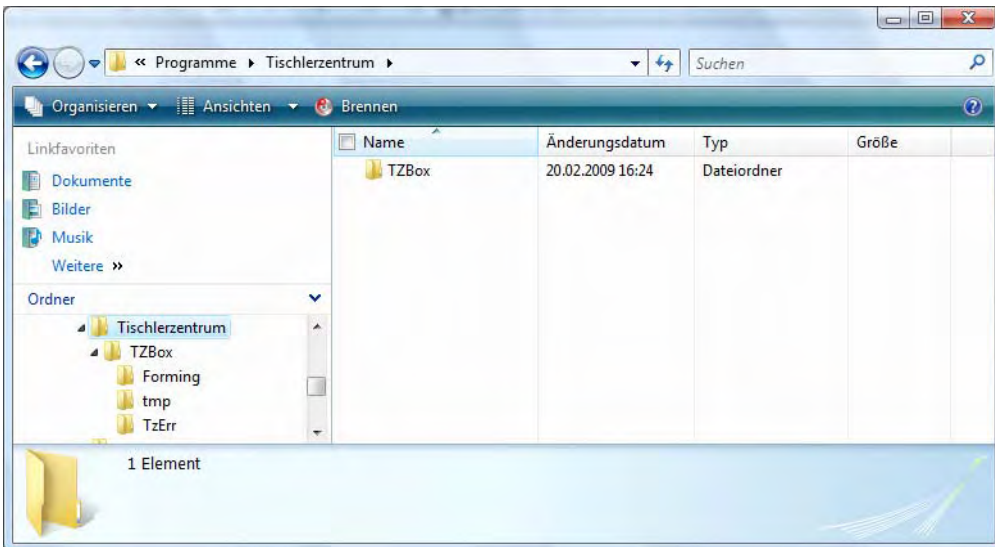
« Programme ▸ Tischlerzentrum ▸

Suchen

Organisieren ▾ Ansichten ▾ Brennen

Linkfavoriten

Dokumente

Bilder

Musik

Weitere »

Ordner

Tischlerzentrum

TZBox

Forming

tmp

TzErr

| Name | Änderungsdatum | Typ | Größe |
|---|---|---|---|
| TZBox | 20.02.2009 16:24 | Dateiordner | |

1 Element